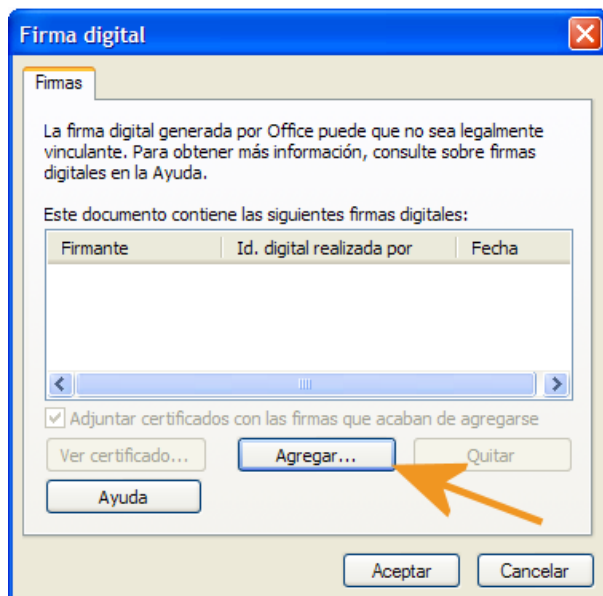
Firma digital

Firmas

La firma digital generada por Office puede que no sea legalmente vinculante. Para obtener más información, consulte sobre firmas digitales en la Ayuda.

Este documento contiene las siguientes firmas digitales:

| Firmante | Id. digital realizada por | Fecha |
|---|---|---|

Adjuntar certificados con las firmas que acaban de agregarse

Ver certificado...

Agregar...

Quitar

Ayuda

Aceptar

Cancelar